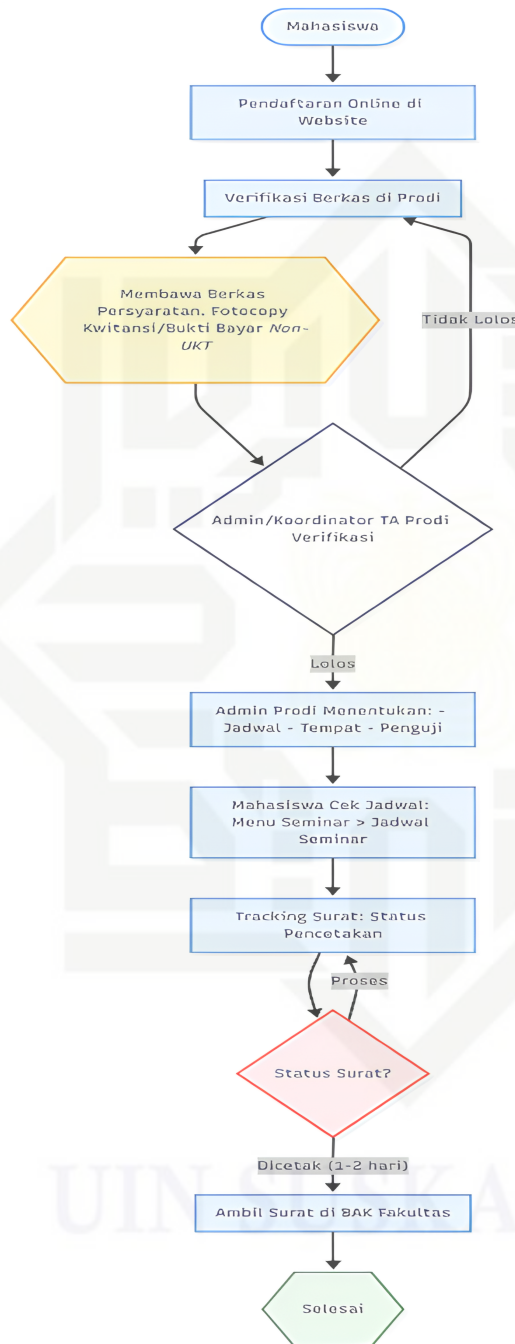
Mahasiswa

Pendaftaran Online di Website

Verifikasi Berkas di Prodi

Membawa Berkas Persyaratan, Fotocopy Kwitansi/Bukti Bayar *Non-UKT*

Tidak Lolos

Admin/Koordinator TA Prodi Verifikasi

Lolos

Admin Prodi Menentukan: - Jadwal - Tempat - Penguji

Mahasiswa Cek Jadwal: Menu Seminar > Jadwal Seminar

Tracking Surat: Status Pencetakan

Proses

Status Surat?

Dicetak (1-2 hari)

Ambil Surat di BAK Fakultas

Selesai